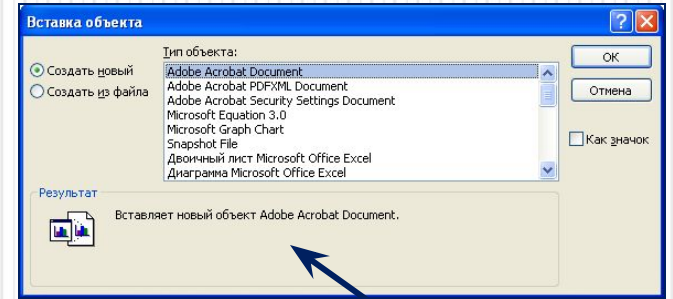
Вставка объекта

Тип объекта:

Создать новый

Создать из файла

Adobe Acrobat Document
Adobe Acrobat PDFXML Document
Adobe Acrobat Security Settings Document
Microsoft Equation 3.0
Microsoft Graph Chart
Snapshot File
Двоичный лист Microsoft Office Excel
Диаграмма Microsoft Office Excel

OK

Отмена

Как значок

Результат

Вставляет новый объект Adobe Acrobat Document.